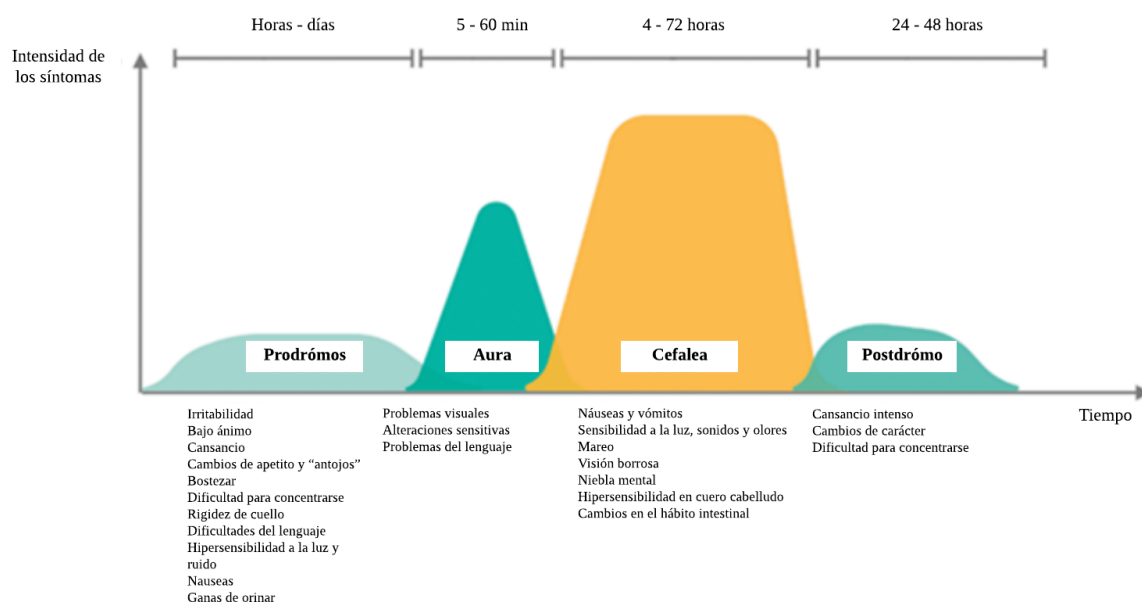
Horas - días

5 - 60 min

4 - 72 horas

24 - 48 horas

Intensidad de los síntomas

Prodrómos

Aura

Cefalea

Postdrómo

Tiempo

Irritabilidad
Bajo ánimo
Cansancio
Cambios de apetito y "antojos"
Bostezar
Dificultad para concentrarse
Rigidez de cuello
Dificultades del lenguaje
Hipersensibilidad a la luz y ruido
Nauseas
Ganas de orinar

Problemas visuales
Alteraciones sensitivas
Problemas del lenguaje

Náuseas y vómitos
Sensibilidad a la luz, sonidos y olores
Mareo
Visión borrosa
Niebla mental
Hipersensibilidad en cuero cabelludo
Cambios en el hábito intestinal

Cansancio intenso
Cambios de carácter
Dificultad para concentrarse